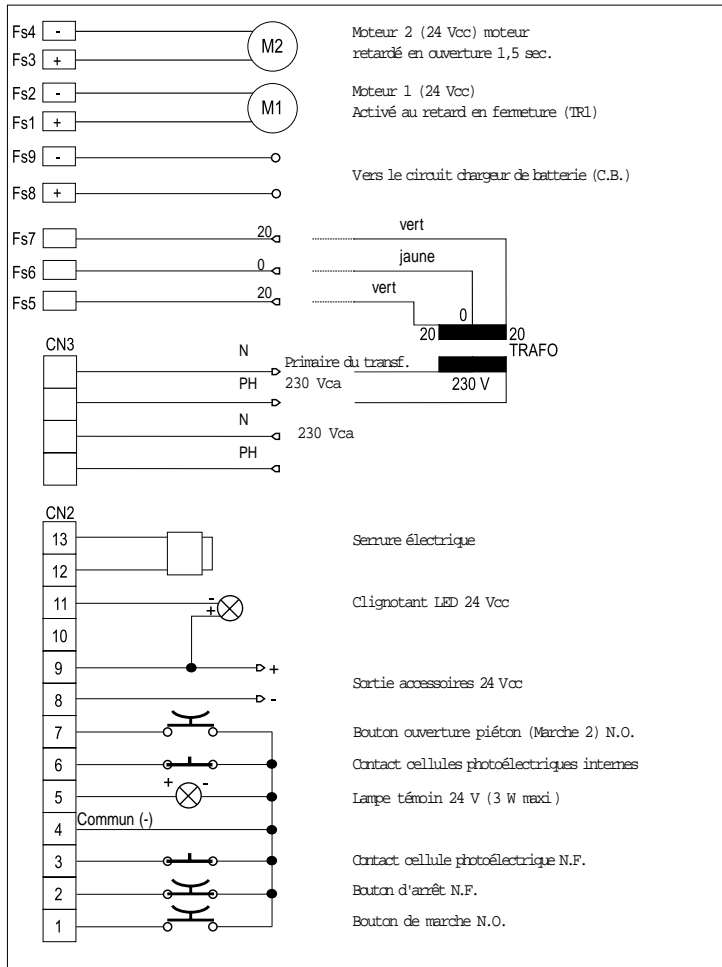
Fs4 -
Fs3 +
M2
Moteur 2 (24 Vcc) moteur retardé en ouverture 1,5 sec.

Fs2 -
Fs1 +
M1
Moteur 1 (24 Vcc) Activé au retard en fermeture (TR1)

Fs9 -
Fs8 +
Vers le circuit chargeur de batterie (C.B.)

Fs7
Fs6
Fs5
20
0
20
vert
jaune
vert
0
20
20
TRAFO

CN3
N
PH
Primaire du transf. 230 Vca
230 V
N
PH
230 Vca

CN2
13
12
11
10
9
8
7
6
5
4
3
2
1
Commun (-)
+
-
+
-
+
-

Serrure électrique
Clignotant LED 24 Vcc
Sortie accessoires 24 Vcc
Bouton ouverture piéton (Marche 2) N.O.
Contact cellules photoélectriques internes
Lampe témoin 24 V (3 W maxi)
Contact cellule photoélectrique N.F.
Bouton d'arrêt N.F.
Bouton de marche N.O.